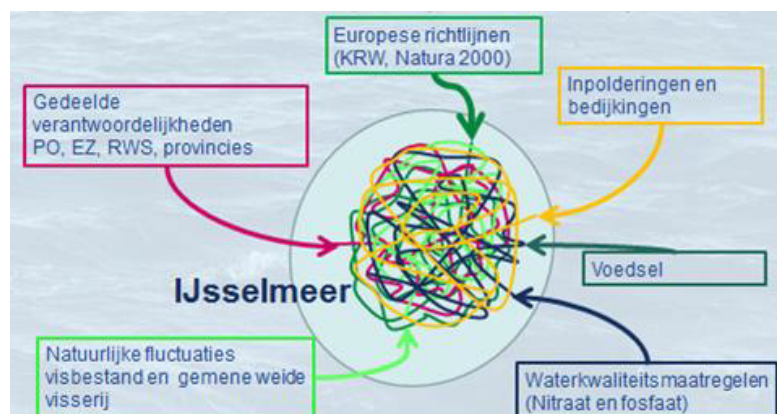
Europese richtlijnen (KRW, Natura 2000)

Gedeelde verantwoordelijkheden PO, EZ, RWS, provincies

Inpolderingen en bedijkingen

IJsselmeer

Voedsel

Natuurlijke fluctuaties visbestand en gemene weide visserij

Waterkwaliteitsmaatregelen (Nitraat en fosfaat)